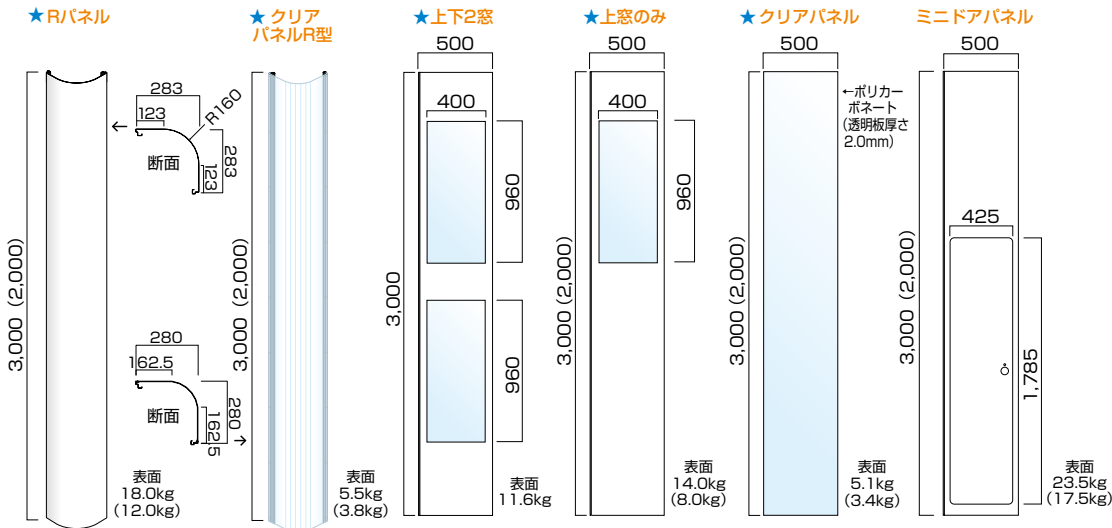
★Rパネル

3,000（2,000）

283
123
R160
←
断面
283
123

280
162.5
断面
280
162.5
→

表面
18.0kg
（12.0kg）

★クリア
パネルR型

3,000（2,000）

表面
5.5kg
（3.8kg）

★上下2窓

500
400
960
960
3,000

表面
11.6kg

★上窓のみ

500
400
960
3,000（2,000）

表面
14.0kg
（8.0kg）

★クリアパネル

500
←ポリカーボネート
（透明板厚さ2.0mm）
3,000（2,000）

表面
5.1kg
（3.4kg）

ミニドアパネル

500
425
3,000（2,000）
1,785

表面
23.5kg
（17.5kg）